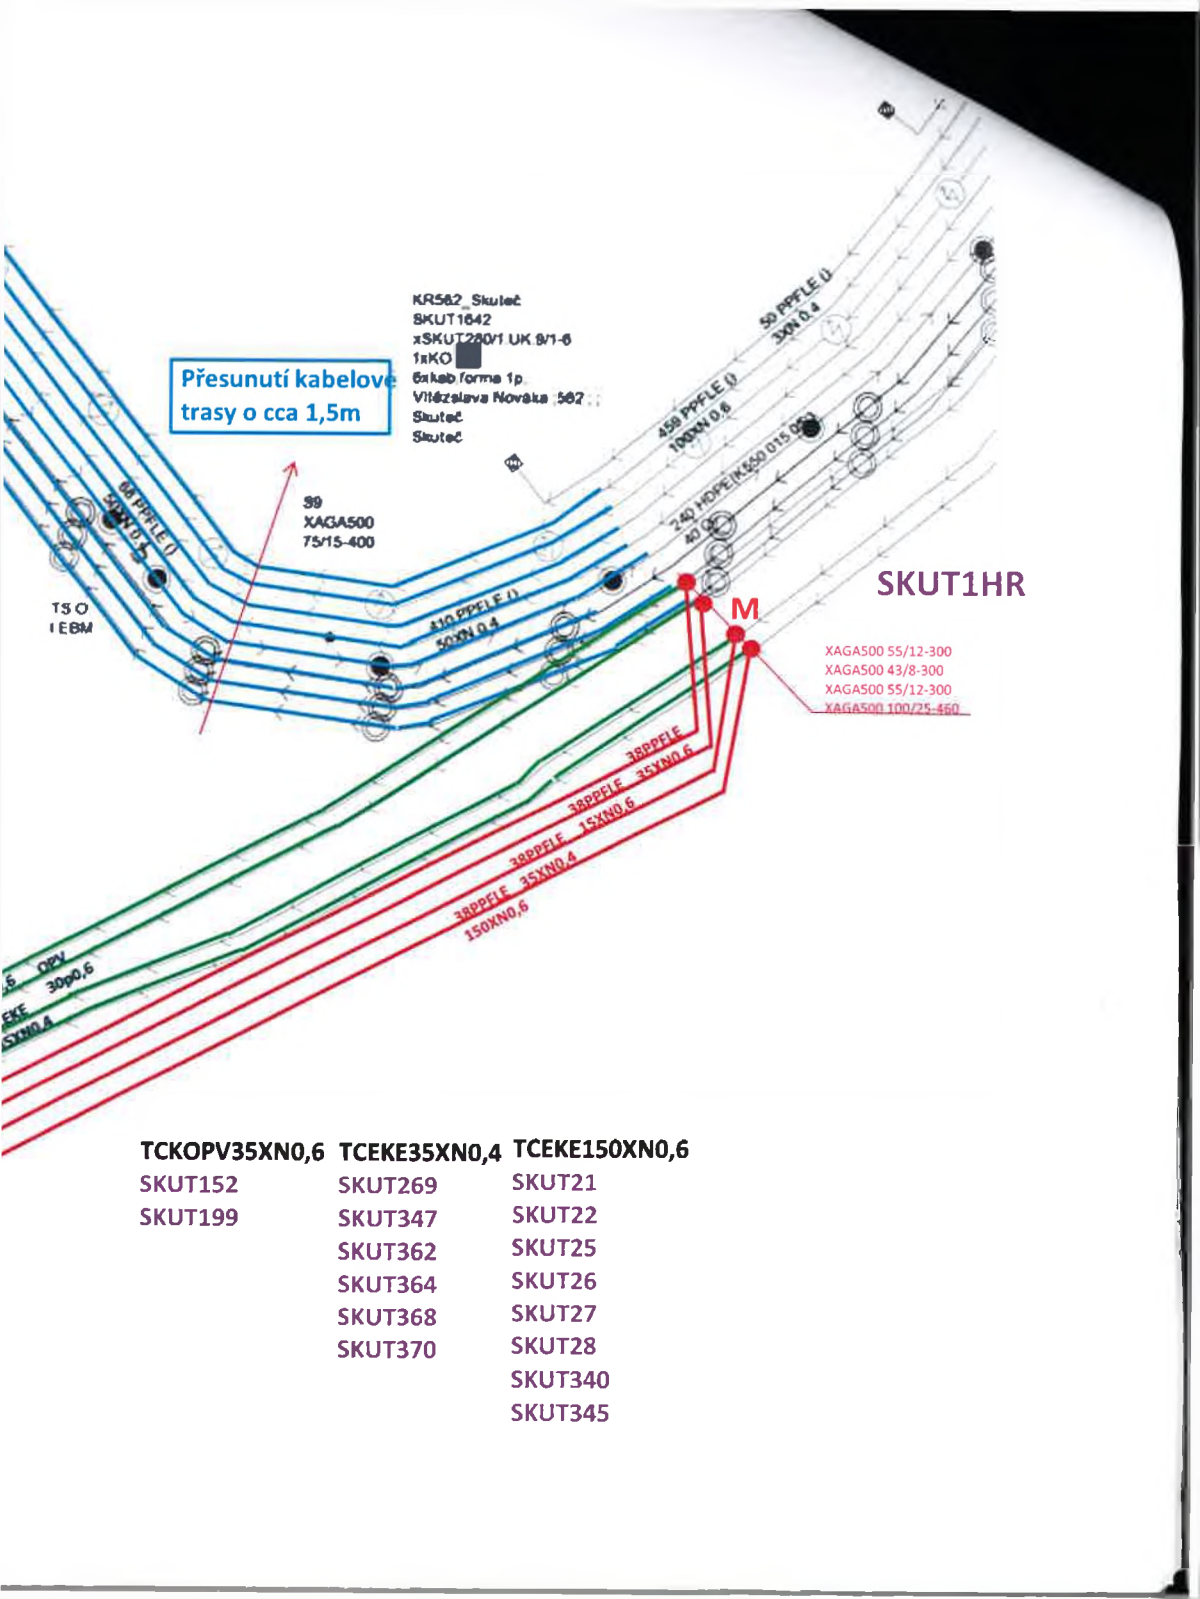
KR582_Skuteč
SKUT1642
xSKUT280/1 UK 8/1-6
1xKO
6xkab.forma 1p
Vítězslava Nováka 582
Skuteč
Skuteč

Přesunutí kabelové trasy o cca 1,5m

59
XAGA500
75/15-400

68 PPFLE
50XN 0,6

TS O
I EBM

410 PPFLE
50XN 0,4

50 PPFLE
30XN 0,4

450 PPFLE
100XN 0,6

240 HDPE
40 0

SKUT1HR

M

XAGA500 55/12-300
XAGA500 43/8-300
XAGA500 55/12-300
XAGA500 100/25-460

38PPFLE 35XN0,6
38PPFLE 15XN0,6
38PPFLE 35XN0,4
38PPFLE 150XN0,6

,6 OPV
30p0,6
EKE
35XN0,4

| TCKOPV35XN0,6 | TCEKE35XN0,4 | TCEKE150XN0,6 |
|---|---|---|
| SKUT152 | SKUT269 | SKUT21 |
| SKUT199 | SKUT347 | SKUT22 |
| | SKUT362 | SKUT25 |
| | SKUT364 | SKUT26 |
| | SKUT368 | SKUT27 |
| | SKUT370 | SKUT28 |
| | | SKUT340 |
| | | SKUT345 |